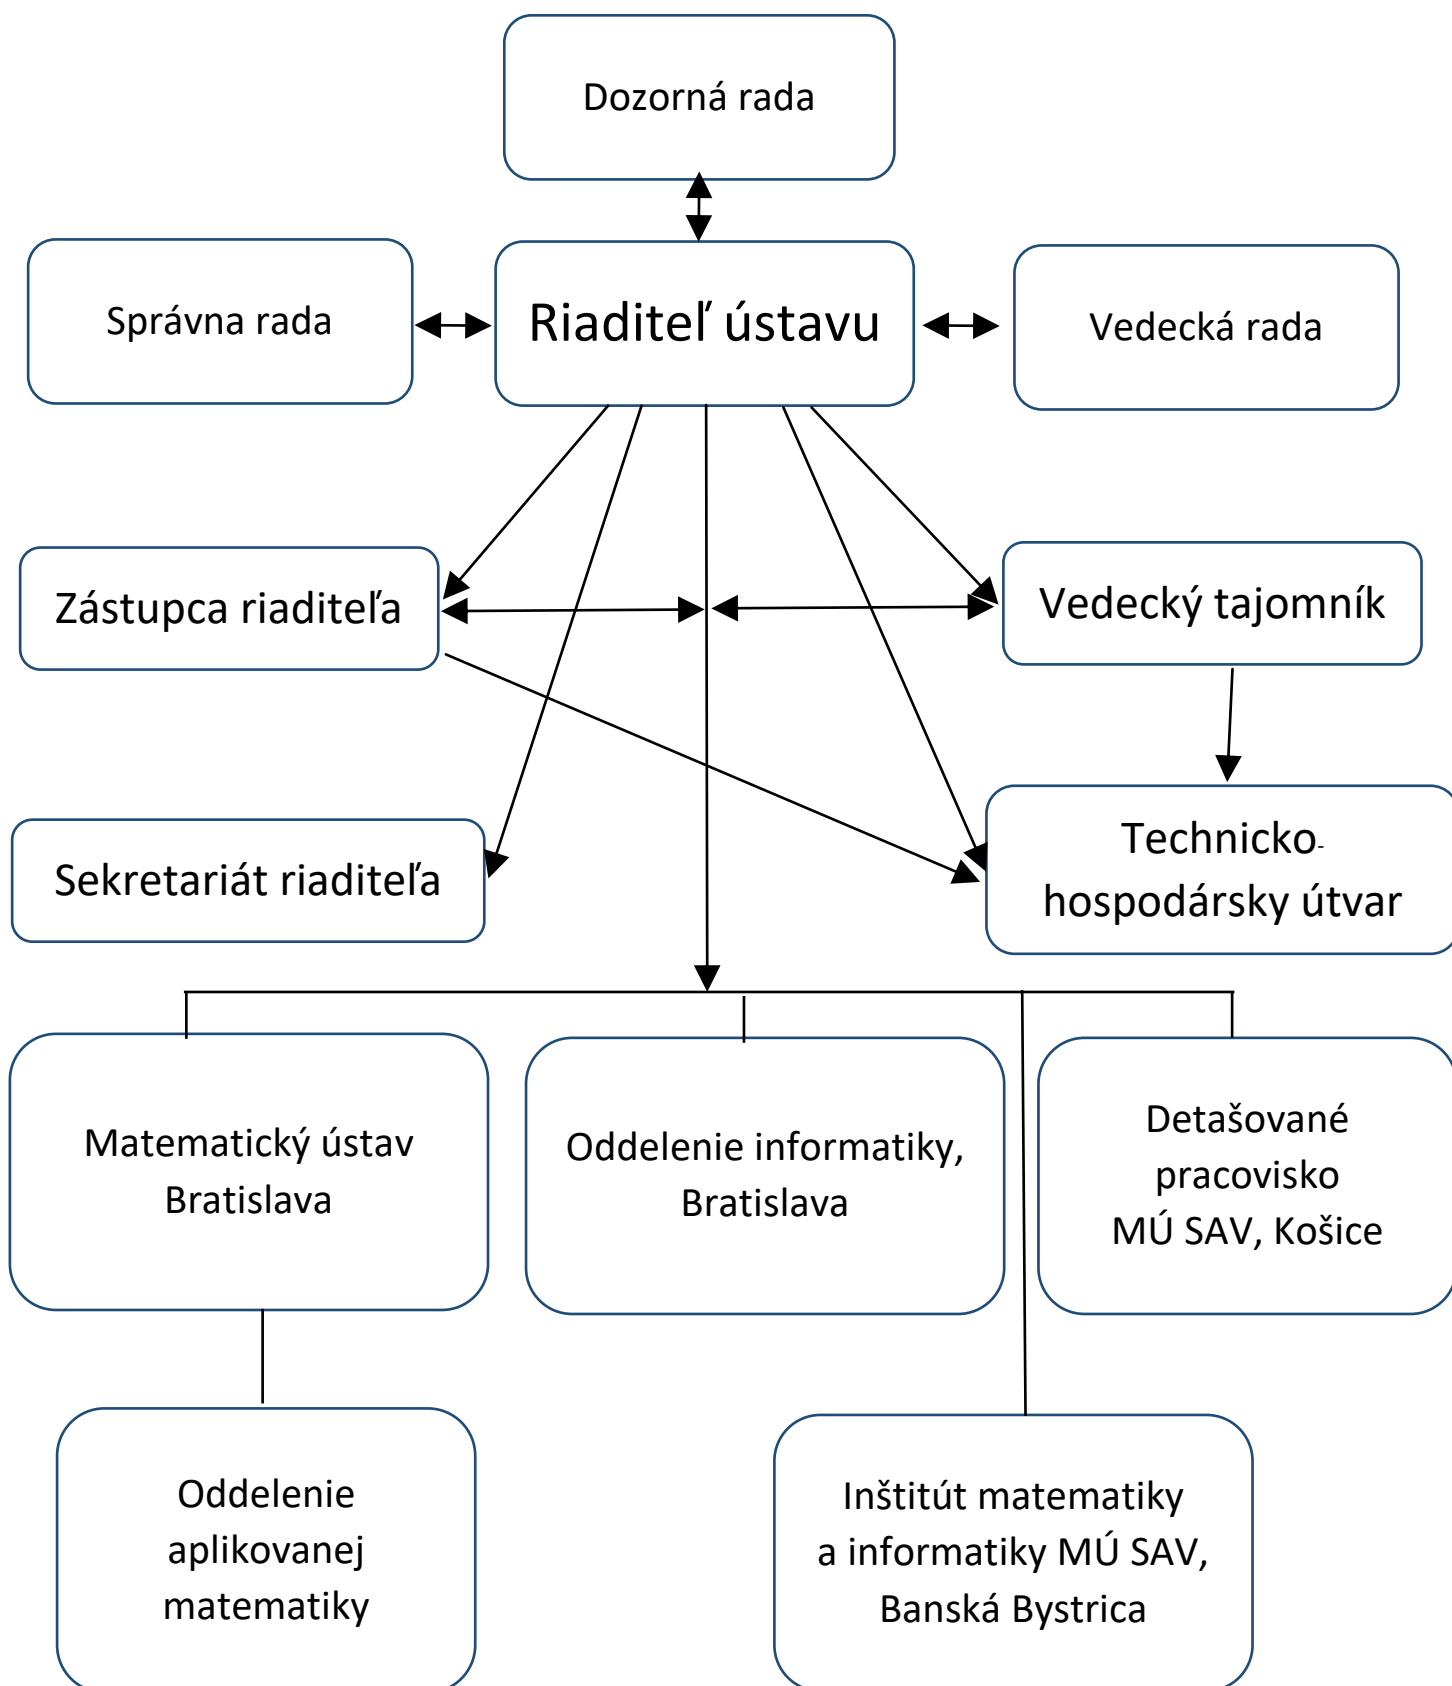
Dozorná rada

Správna rada

Riaditeľ ústavu

Vedecká rada

Zástupca riaditeľa

Vedecký tajomník

Sekretariát riaditeľa

Technicko-hospodársky útvar

Matematický ústav Bratislava

Oddelenie informatiky, Bratislava

Detašované pracovisko MÚ SAV, Košice

Oddelenie aplikovanej matematiky

Inštitút matematiky a informatiky MÚ SAV, Banská Bystrica